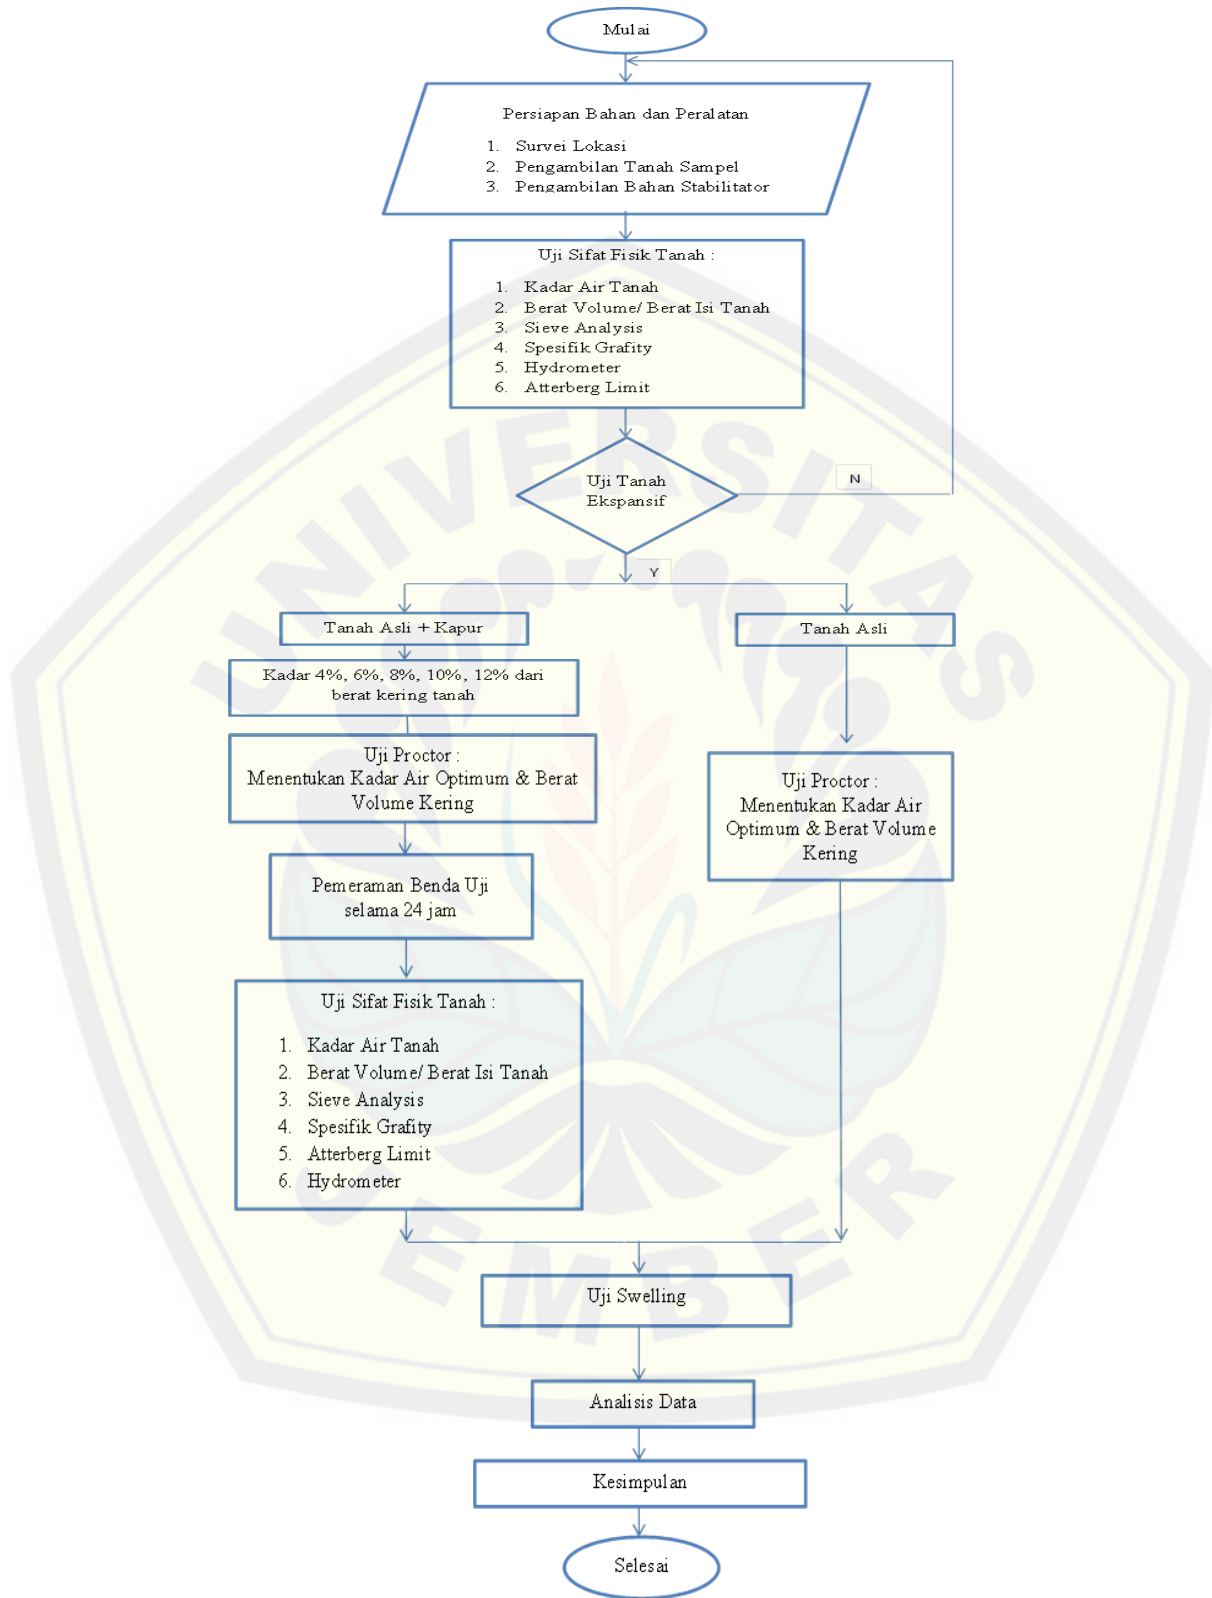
Mulai

Persiapan Bahan dan Peralatan

1. Survei Lokasi
2. Pengambilan Tanah Sampel
3. Pengambilan Bahan Stabilitator

Uji Sifat Fisik Tanah :

1. Kadar Air Tanah
2. Berat Volume/ Berat Isi Tanah
3. Sieve Analysis
4. Spesifik Grafity
5. Hydrometer
6. Atterberg Limit

Uji Tanah Ekspansif

N

Y

Tanah Asli + Kapur

Kadar 4%, 6%, 8%, 10%, 12% dari berat kering tanah

Uji Proctor : Menentukan Kadar Air Optimum & Berat Volume Kering

Pemeraman Benda Uji selama 24 jam

Uji Sifat Fisik Tanah :

1. Kadar Air Tanah
2. Berat Volume/ Berat Isi Tanah
3. Sieve Analysis
4. Spesifik Grafity
5. Atterberg Limit
6. Hydrometer

Tanah Asli

Uji Proctor : Menentukan Kadar Air Optimum & Berat Volume Kering

Uji Swelling

Analisis Data

Kesimpulan

Selesai